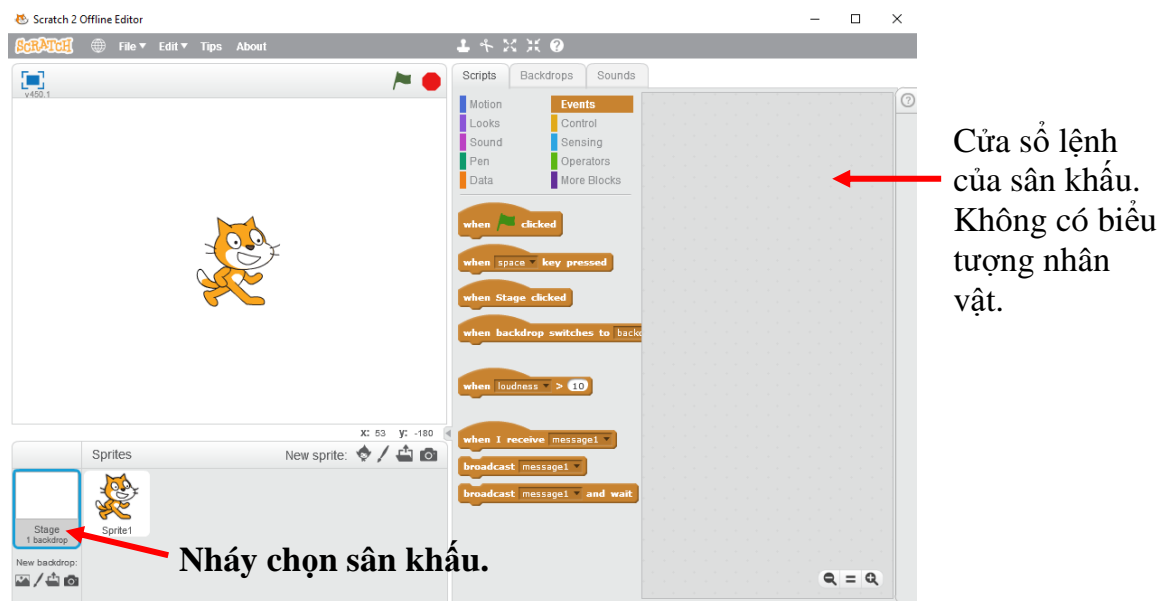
Scratch 2 Offline Editor

SCRATCH File Edit Tips About

v450.1

Scripts Backdrops Sounds

Motion
Looks
Sound
Pen
Data

Events
Control
Sensing
Operators
More Blocks

when clicked

when space key pressed

when Stage clicked

when backdrop switches to backd

when loudness > 10

when I receive message1

broadcast message1

broadcast message1 and wait

x: 53 y: -180

Sprites New sprite:

Stage
1 backdrop

Sprite1

New backdrop:

Cửa sổ lệnh của sân khấu. Không có biểu tượng nhân vật.

Nháy chọn sân khấu.